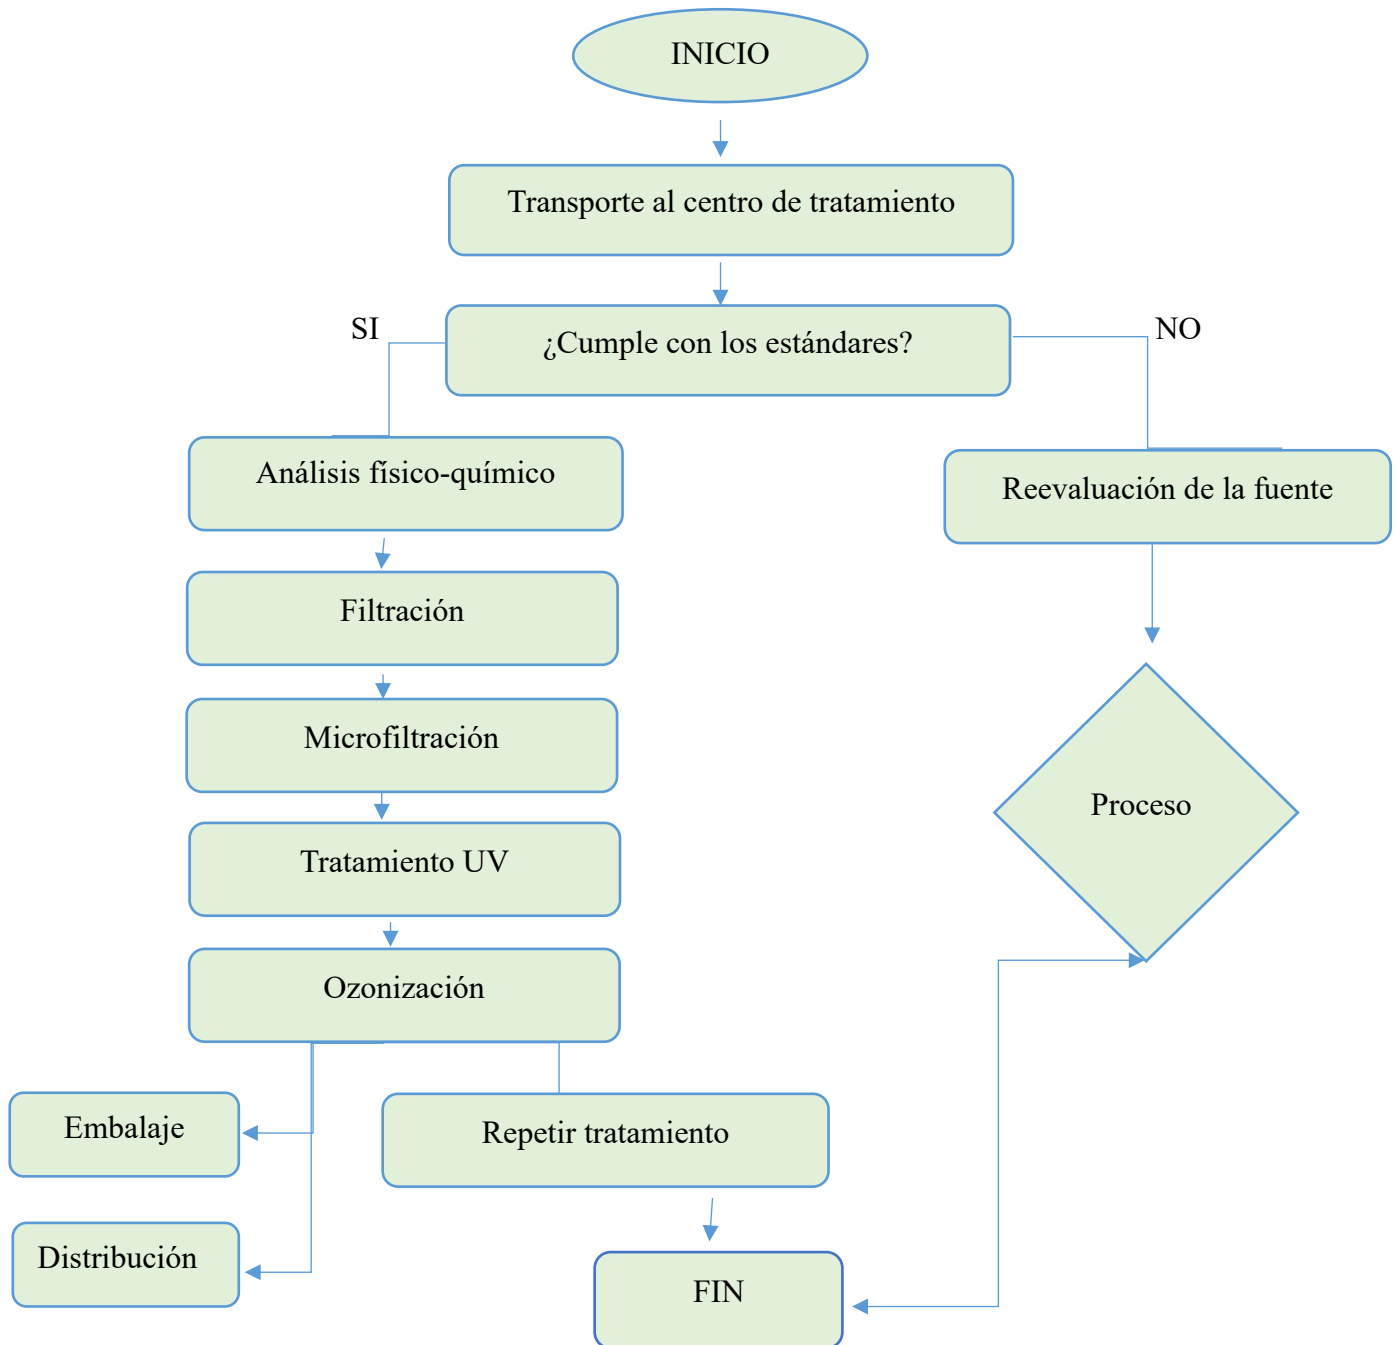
INICIO

Transporte al centro de tratamiento

SI

¿Cumple con los estándares?

NO

Análisis físico-químico

Reevaluación de la fuente

Filtración

Microfiltración

Proceso

Tratamiento UV

Ozonización

Embalaje

Repetir tratamiento

Distribución

FIN